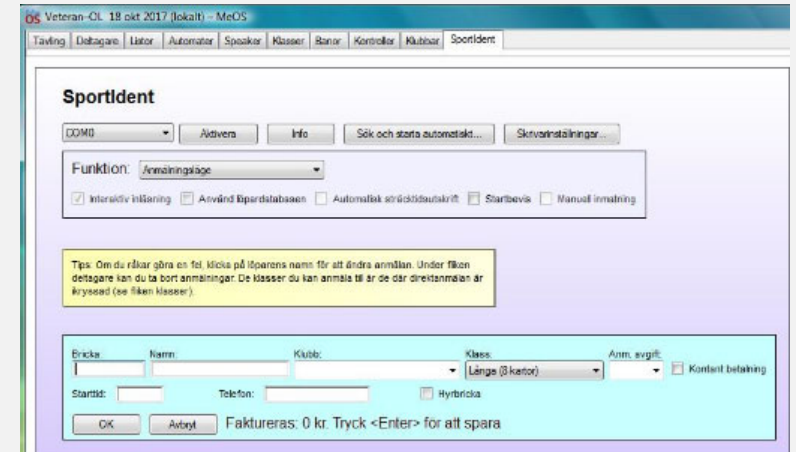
OS Veteran-OL 18 okt 2017 (lokalt) - MeOS

Tävling | Deltagare | Listor | Automater | Speaker | Klasser | Banor | Kontroller | Klubbar | SportIdent

SportIdent

COM0 | Aktivera | Info | Sök och starta automatiskt... | Skrivarinställningar...

Funktion: Anmälningsläge

Interaktiv inläsning | Använd löpardatabasen | Automatisk sträcktidsutskrift | Startbevis | Manuell inmatning

Tips: Om du råkar göra en fel, klicka på löparens namn för att ändra anmälan. Under fliken deltagare kan du ta bort anmälningar. De klasser du kan anmäla till är de där direktanmälan är kryssad (se fliken klasser).

Bricka: | Namn: | Klubb: | Klass: | Anm. avgift:
Långa (8 kartor) | Kontant betalning

Starttid: | Telefon: | Hyrbricka

OK | Avbryt | Faktureras: 0 kr. Tryck <Enter> för att spara